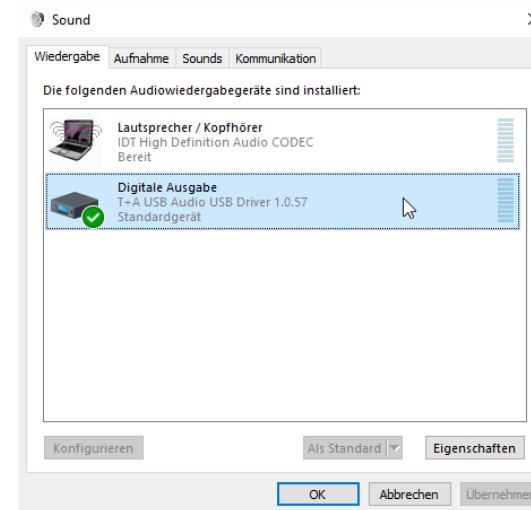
Sound

Wiedergabe Aufnahme Sounds Kommunikation

Die folgenden Audiowiedergabegeräte sind installiert:

Lautsprecher / Kopfhörer
IDT High Definition Audio CODEC
Bereit

Digitale Ausgabe
T+A USB Audio USB Driver 1.0.57
Standardgerät

Konfigurieren
Als Standard
Eigenschaften

OK
Abbrechen
Übernehmen